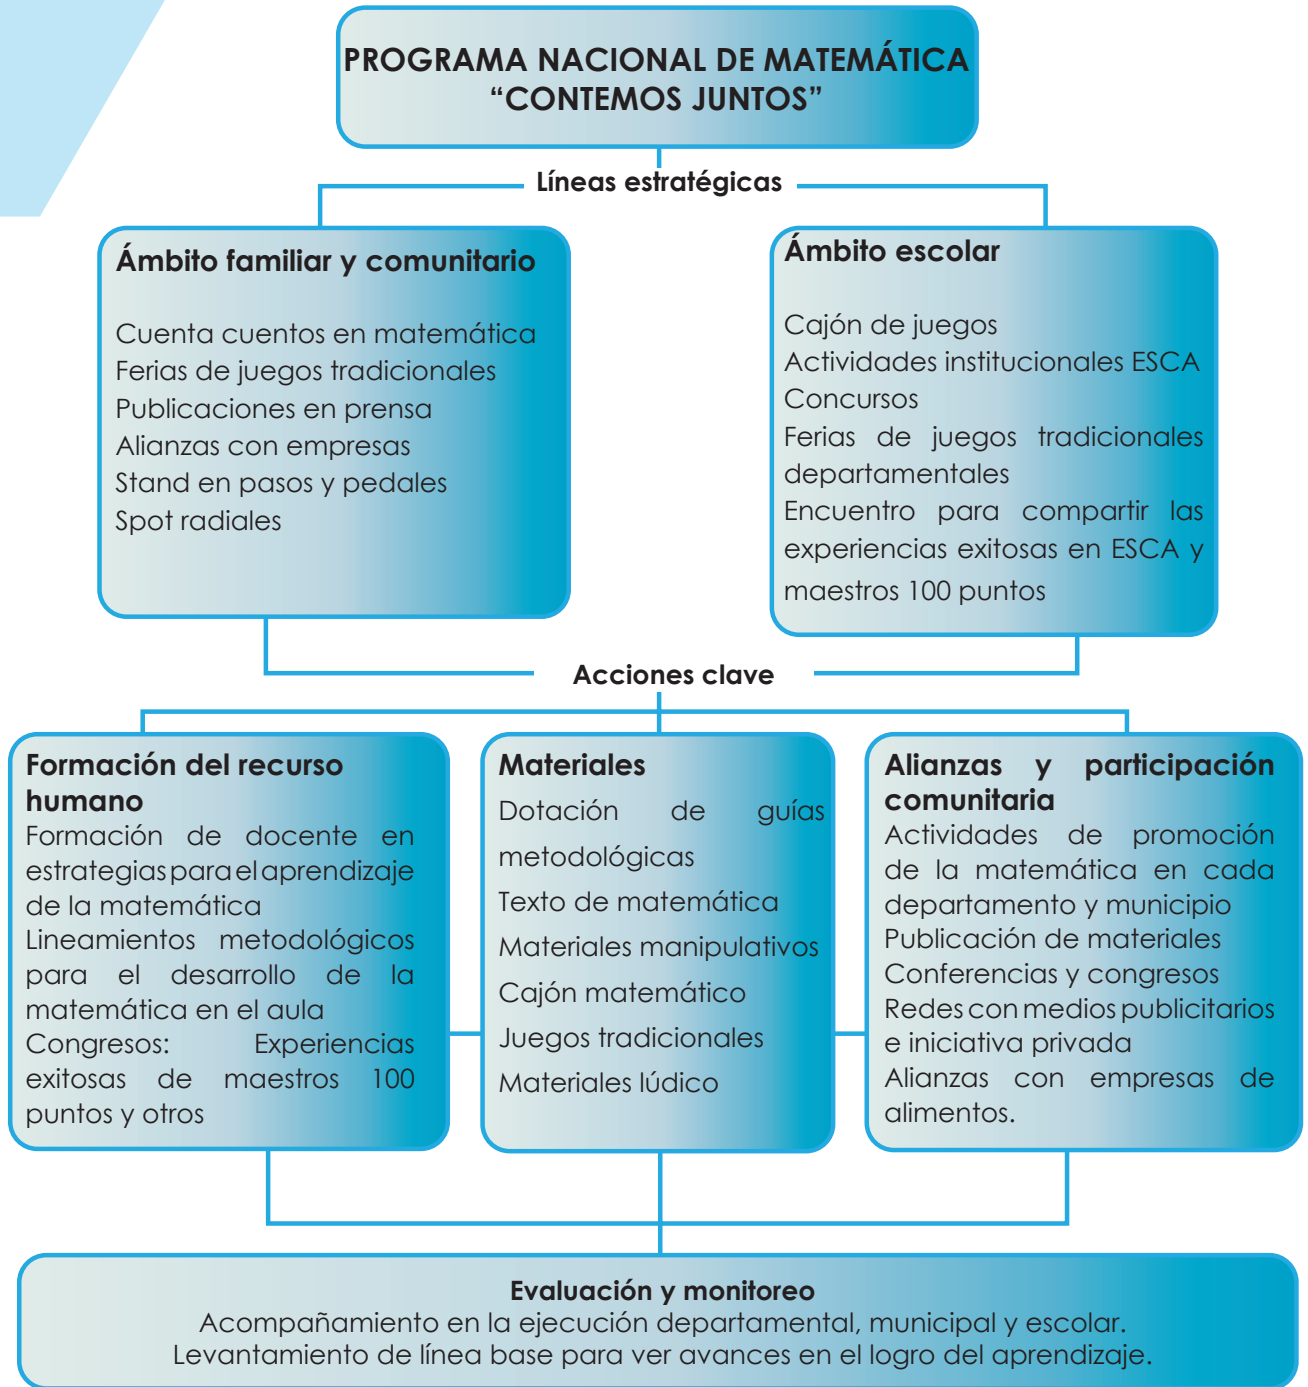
PROGRAMA NACIONAL DE MATEMÁTICA
“CONTEMOS JUNTOS”

Líneas estratégicas

Ámbito familiar y comunitario

Cuenta cuentos en matemática
Ferias de juegos tradicionales
Publicaciones en prensa
Alianzas con empresas
Stand en pasos y pedales
Spot radiales

Ámbito escolar

Cajón de juegos
Actividades institucionales ESCA
Concursos
Ferias de juegos tradicionales departamentales
Encuentro para compartir las experiencias exitosas en ESCA y maestros 100 puntos

Acciones clave

Formación del recurso humano
Formación de docente en estrategias para el aprendizaje de la matemática
Lineamientos metodológicos para el desarrollo de la matemática en el aula
Congresos: Experiencias exitosas de maestros 100 puntos y otros

Materiales
Dotación de guías metodológicas
Texto de matemática
Materiales manipulativos
Cajón matemático
Juegos tradicionales
Materiales lúdico

Alianzas y participación comunitaria
Actividades de promoción de la matemática en cada departamento y municipio
Publicación de materiales
Conferencias y congresos
Redes con medios publicitarios e iniciativa privada
Alianzas con empresas de alimentos.

Evaluación y monitoreo
Acompañamiento en la ejecución departamental, municipal y escolar.
Levantamiento de línea base para ver avances en el logro del aprendizaje.